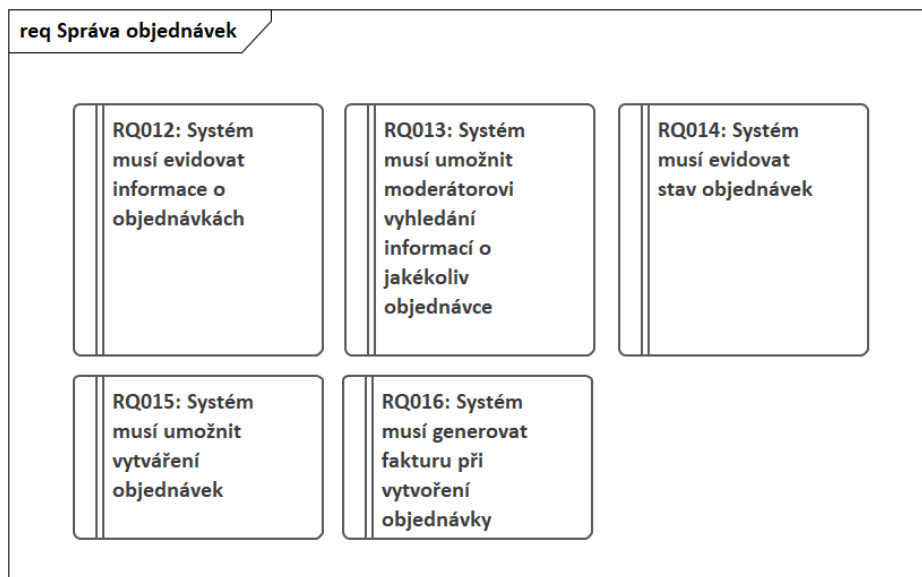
req Správa objednávek

RQ012: Systém musí evidovat informace o objednávkách

RQ013: Systém musí umožnit moderátorovi vyhledání informací o jakékoliv objednávce

RQ014: Systém musí evidovat stav objednávek

RQ015: Systém musí umožnit vytváření objednávek

RQ016: Systém musí generovat fakturu při vytvoření objednávky